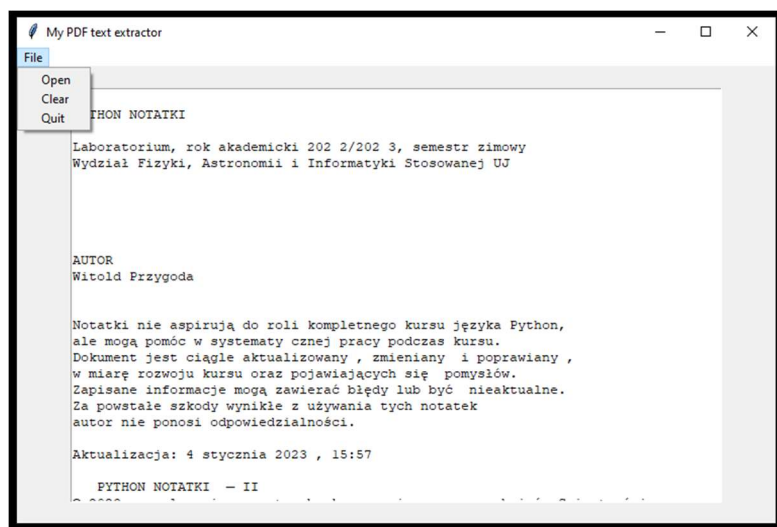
My PDF text extractor

File

Open
Clear
Quit

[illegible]THON NOTATKI

Laboratorium, rok akademicki 202 2/202 3, semestr zimowy
Wydział Fizyki, Astronomii i Informatyki Stosowanej UJ

AUTOR
Witold Przygoda

Notatki nie aspirują do roli kompletnego kursu języka Python,
ale mogą pomóc w systematy cznej pracy podczas kursu.
Dokument jest ciągle aktualizowany , zmieniany i poprawiany ,
w miarę rozwoju kursu oraz pojawiających się pomysłów.
Zapisane informacje mogą zawierać błędy lub być nieaktualne.
Za powstałe szkody wynikłe z używania tych notatek
autor nie ponosi odpowiedzialności.

Aktualizacja: 4 stycznia 2023 , 15:57

PYTHON NOTATKI — II
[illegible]